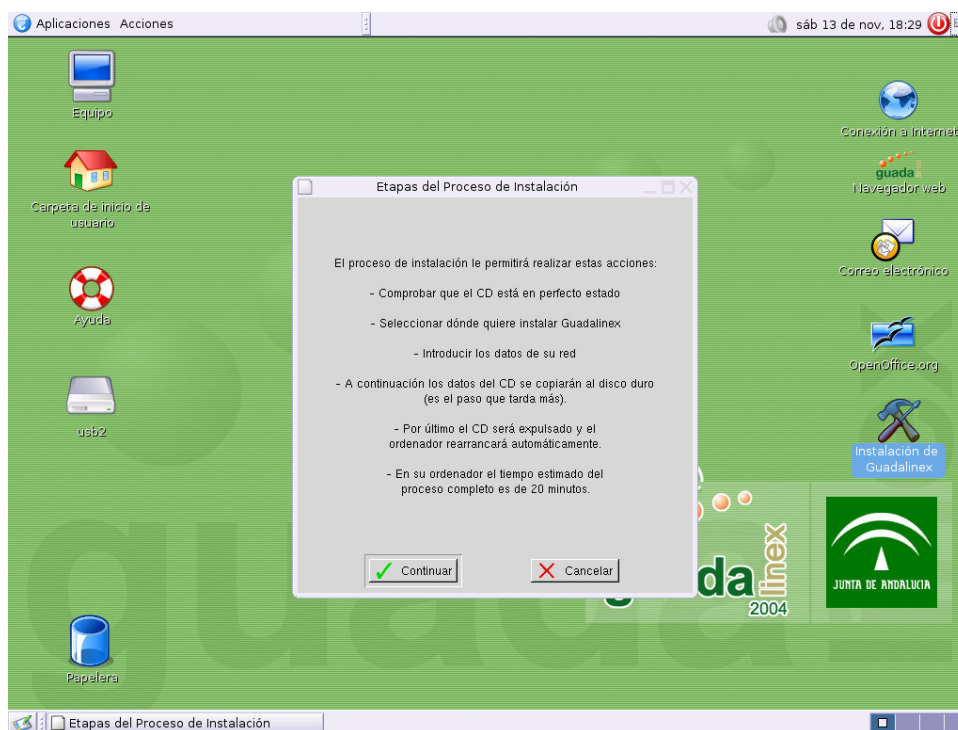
Aplicaciones Acciones

sáb 13 de nov, 18:29

Equipo

Carpeta de inicio de usuario

Ayuda

usb2

Papelera

Conexión a Internet

guada

Navegador web

Correo electrónico

OpenOffice.org

Instalación de Guadalinex

Etapas del Proceso de Instalación

El proceso de instalación le permitirá realizar estas acciones:

- Comprobar que el CD está en perfecto estado

- Seleccionar dónde quiere instalar Guadalinex

- Introducir los datos de su red

- A continuación los datos del CD se copiarán al disco duro (es el paso que tarda más).

- Por último el CD será expulsado y el ordenador rearrancará automáticamente.

- En su ordenador el tiempo estimado del proceso completo es de 20 minutos.

Continuar

Cancelar

da linex 2004

JUNTA DE ANDALUCIA

Etapas del Proceso de Instalación